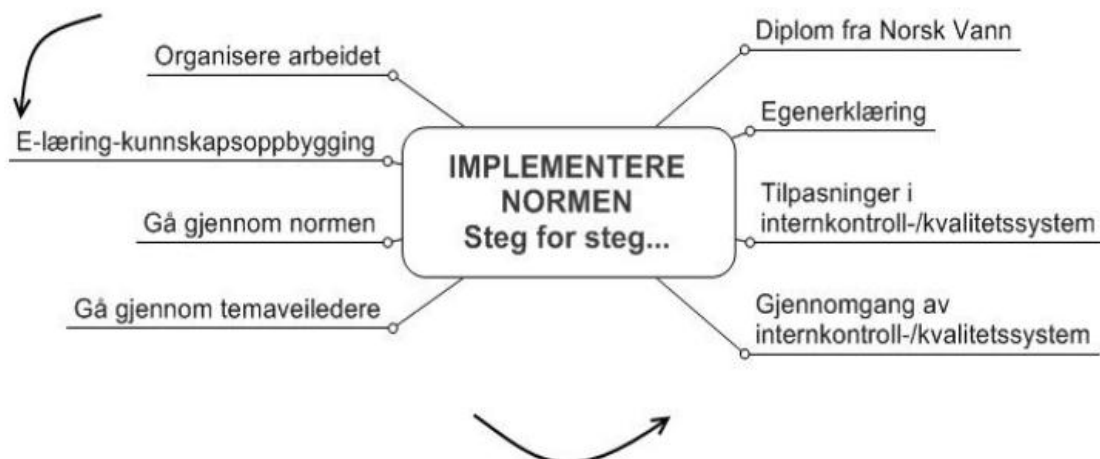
IMPLEMENTERE NORMEN
Steg for steg...

Organisere arbeidet

E-læring-kunnskapsoppbygging

Gå gjennom normen

Gå gjennom temaveiledere

Gjennomgang av internkontroll-/kvalitetssystem

Tilpasninger i internkontroll-/kvalitetssystem

Egenerklæring

Diplom fra Norsk Vann